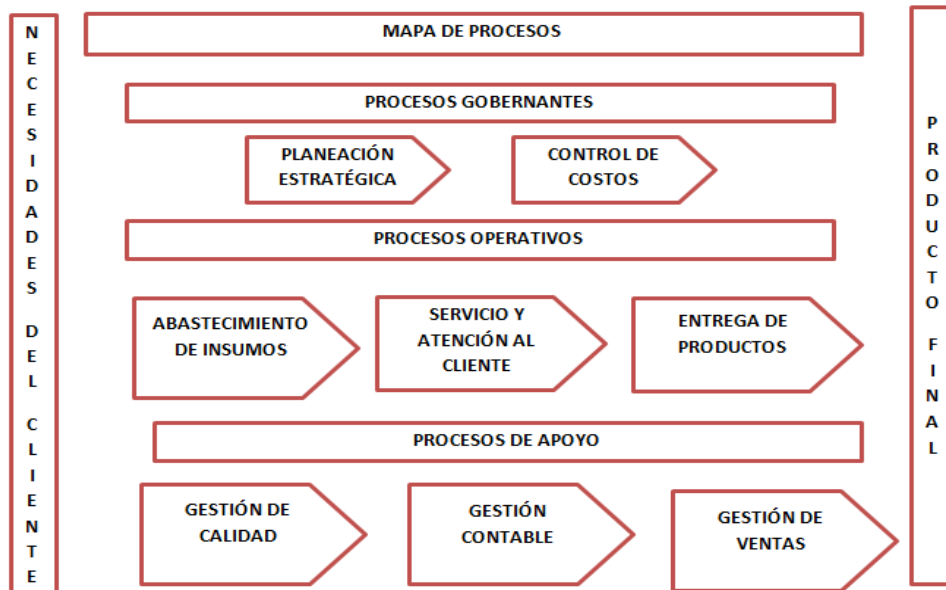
NECESIDADES DEL CLIENTE

MAPA DE PROCESOS

PROCESOS GOBERNANTES

PLANEACIÓN ESTRATÉGICA

CONTROL DE COSTOS

PROCESOS OPERATIVOS

ABASTECIMIENTO DE INSUMOS

SERVICIO Y ATENCIÓN AL CLIENTE

ENTREGA DE PRODUCTOS

PROCESOS DE APOYO

GESTIÓN DE CALIDAD

GESTIÓN CONTABLE

GESTIÓN DE VENTAS

PRODUCTO FINAL